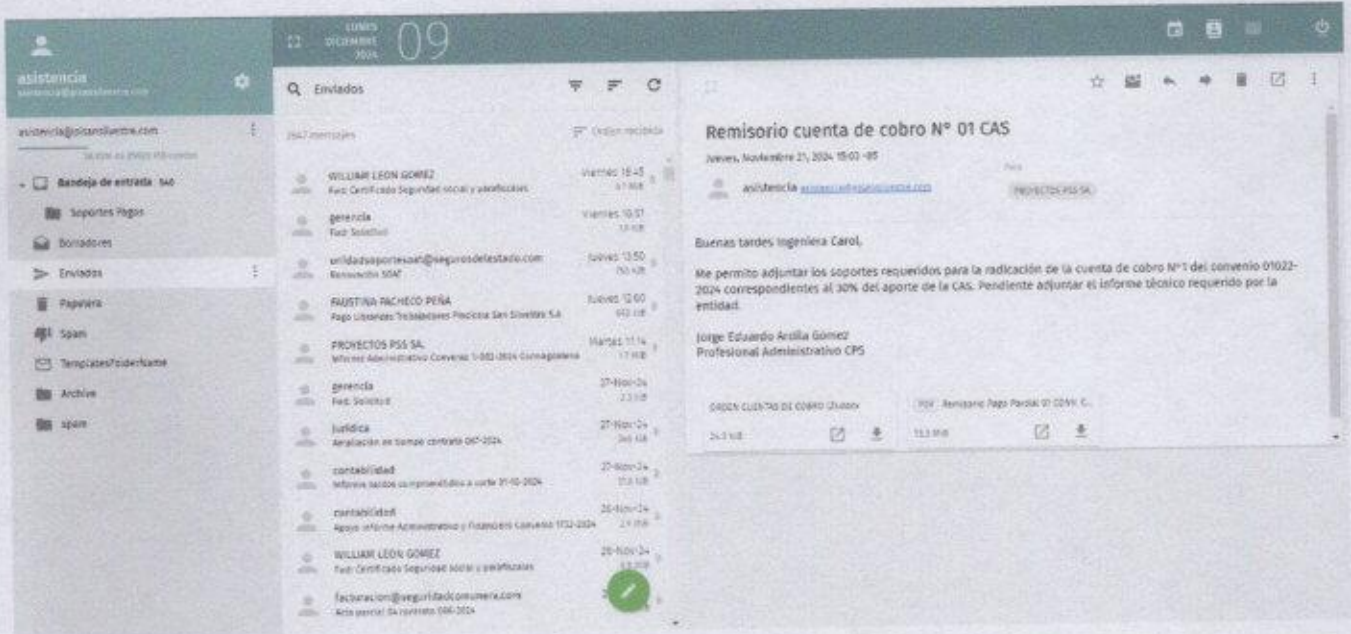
asistencia

LUNES DICIEMBRE 2024 09

asistencia@pssansilvestre.com

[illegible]

Bandeja de entrada 540

Soportes Pagos

Borradores

Enviados

Papelera

Spam

TemplatesFolderName

Archive

spam

Enviados

2647 mensajes

Orden recibido

WILLIAM LEON GOMEZ
Fwd: Certificado Seguridad social y parafiscales
Viernes 15:45

gerencia
Fwd: Solicitud
Viernes 10:57

unidadsoportessoat@segurosdelestado.com
Renovación SOAT
Jueves 13:50

FAUSTINA PACHECO PEÑA
Pago Liberados Trabajadores Proclinica San Silvestre S.A
Jueves 12:00

PROYECTOS PSS SA.
Informe Administrativo Convenio 1-002-2024 Gobernación
Martes 11:14

gerencia
Fwd: Solicitud
27-Nov-24

Juridica
Ampliación en tiempo contrato 047-2024
27-Nov-24

contabilidad
Informe tardes comprometidos a corte 31-10-2024
27-Nov-24

contabilidad
Apoyo informe Administrativo y Financiero Convenio 1732-2024
26-Nov-24

WILLIAM LEON GOMEZ
Fwd: Certificado Seguridad social y parafiscales
26-Nov-24

facturacion@seguridadcomunera.com
Acta parcial 04 contrato 066-2024

Remisorio cuenta de cobro N° 01 CAS

Jueves, Noviembre 21, 2024 15:03 -05

asistencia asistencia@pssansilvestre.com

Para
PROYECTOS PSS SA.

Buenas tardes Ingeniera Carol,

Me permito adjuntar los soportes requeridos para la radicación de la cuenta de cobro N°1 del convenio 01022-2024 correspondientes al 30% del aporte de la CAS. Pendiente adjuntar el informe técnico requerido por la entidad.

Jorge Eduardo Ardila Gomez
Profesional Administrativo CPS

ORDEN CUENTAS DE COBRO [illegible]
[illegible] KB

PDF Remisorio Pago Parcial 01 CONV. C...
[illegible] KB